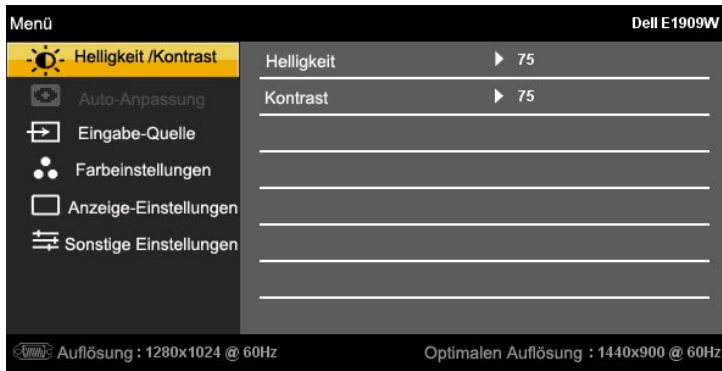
Menü

Dell E1909W

Helligkeit /Kontrast
Auto-Anpassung
Eingabe-Quelle
Farbeinstellungen
Anzeige-Einstellungen
Sonstige Einstellungen

Helligkeit ▶ 75
Kontrast ▶ 75

VGA Auflösung : 1280x1024 @ 60Hz

Optimalen Auflösung : 1440x900 @ 60Hz